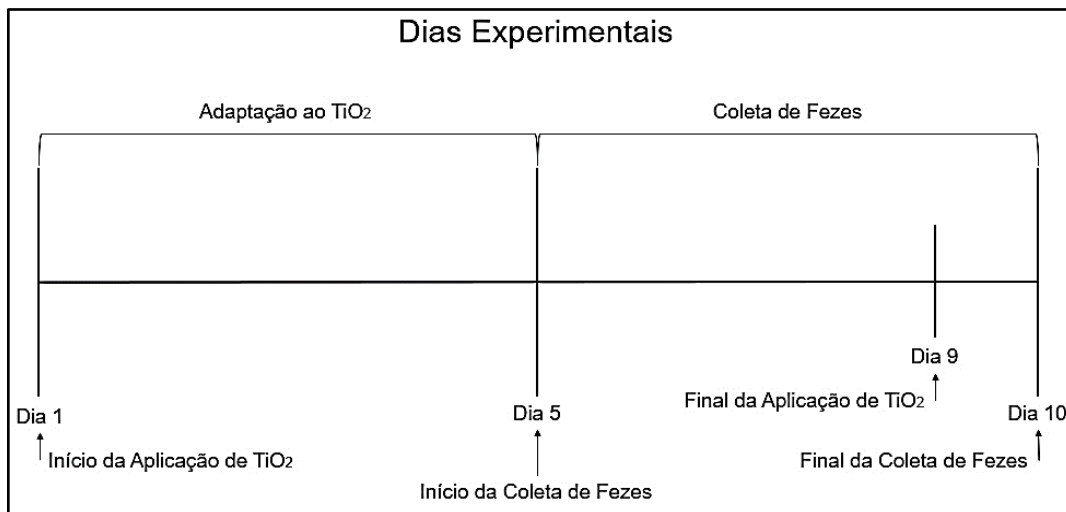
Dias Experimentais

Adaptação ao $TiO_2$

Coleta de Fezes

Dia 9

Final da Aplicação de $TiO_2$

Dia 1

Início da Aplicação de $TiO_2$

Dia 5

Início da Coleta de Fezes

Dia 10

Final da Coleta de Fezes